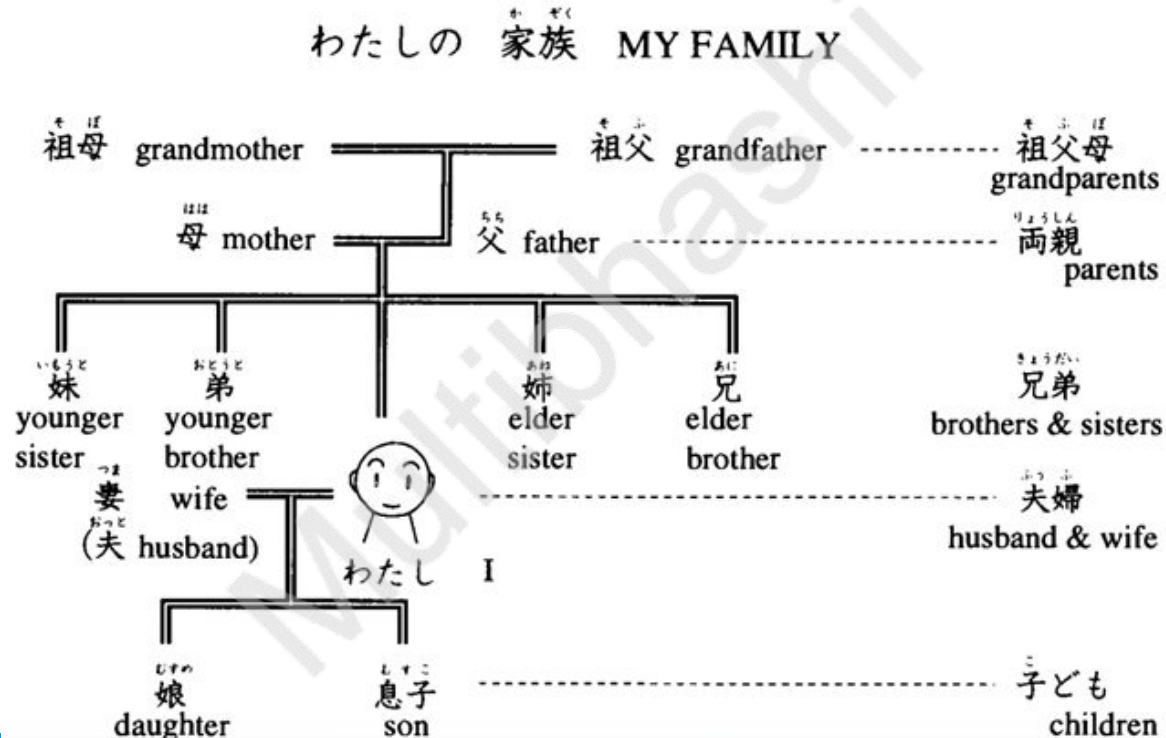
わたしの　家族（かぞく）　MY FAMILY

祖母（そぼ） grandmother

祖父（そふ） grandfather

祖父母（そふぼ） grandparents

母（はは） mother

父（ちち） father

両親（りょうしん） parents

妹（いもうと） younger sister

弟（おとうと） younger brother

姉（あね） elder sister

兄（あに） elder brother

兄弟（きょうだい） brothers & sisters

妻（つま） wife

（夫（おっと） husband）

わたし　I

夫婦（ふうふ） husband & wife

娘（むすめ） daughter

息子（むすこ） son

子（こ）ども children

Multibhashi